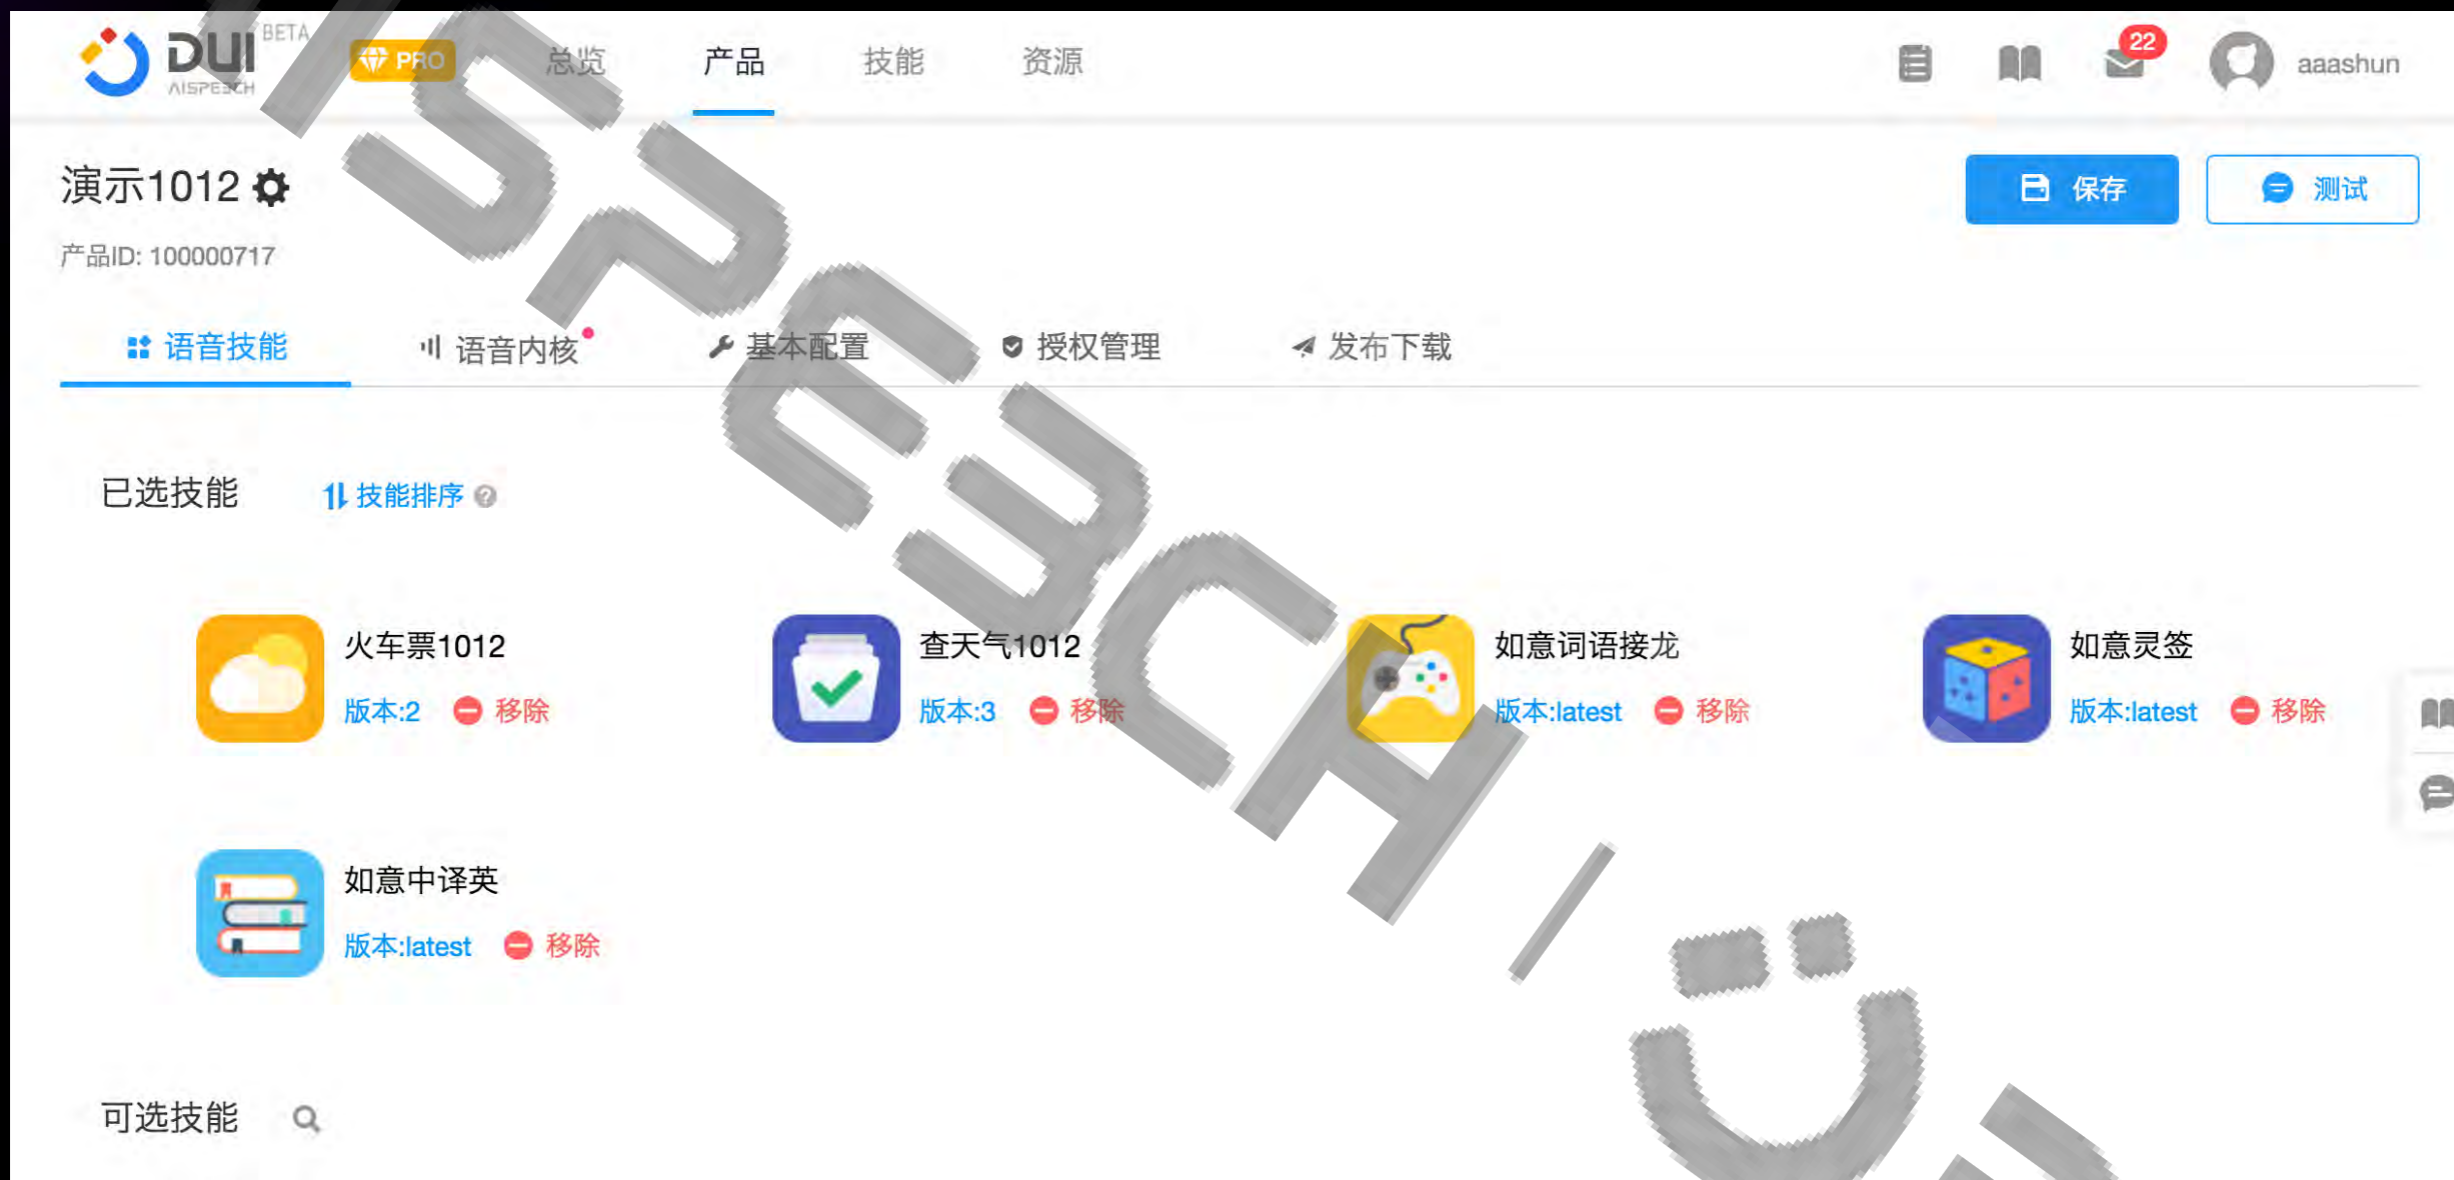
DUI BETA AISPEECH
PRO 总览 产品 技能 资源
22
aaashun

演示1012
产品ID: 100000717

保存 测试

语音技能 语音内核 基本配置 授权管理 发布下载

已选技能 技能排序

火车票1012
版本:2 移除

查天气1012
版本:3 移除

如意词语接龙
版本:latest 移除

如意灵签
版本:latest 移除

如意中译英
版本:latest 移除

可选技能

AISPEECH / DUI